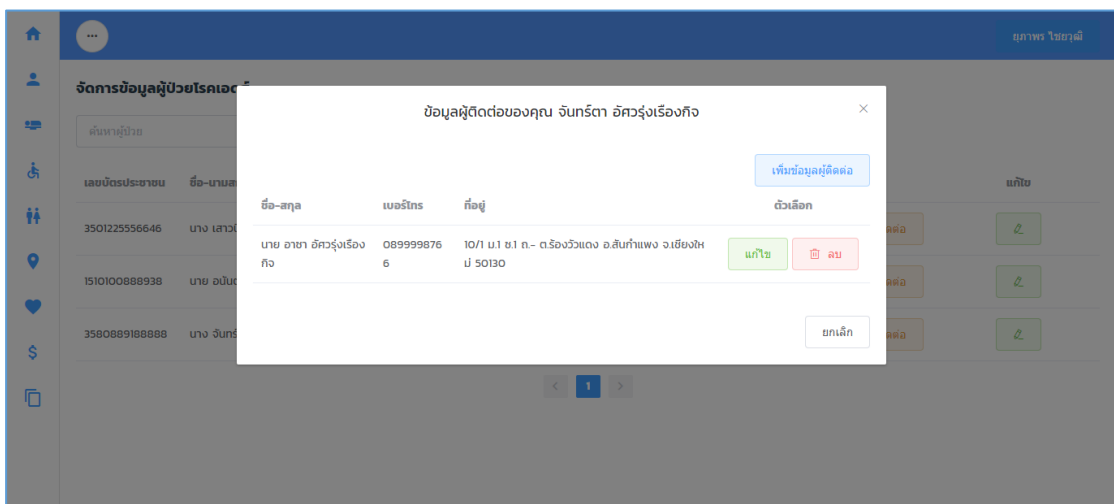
...

ยุภาพร ไชยวุฒิ

จัดการข้อมูลผู้ป่วยโรคเอดส์

ค้นหาผู้ป่วย

| เลขบัตรประชาชน | ชื่อ-นามสกุล | | แก้ไข |
|---|---|---|---|
| 3501225556646 | นาง เสาวนี | ติดต่อ | |
| 1510100888938 | นาย อนันต | ติดต่อ | |
| 3580889188888 | นาง จันทร์ | ติดต่อ | |

< 1 >

ข้อมูลผู้ติดต่อของคุณ จันทร์ตา อัศวรุ่งเรืองกิจ

×

เพิ่มข้อมูลผู้ติดต่อ

| ชื่อ-สกุล | เบอร์โทร | ที่อยู่ | ตัวเลือก |
|---|---|---|---|
| นาย อาชา อัศวรุ่งเรืองกิจ | 0899998766 | 10/1 ม.1 ซ.1 ถ.- ต.ร้องวัวแดง อ.สันกำแพง จ.เชียงใหม่ 50130 | แก้ไข ลบ |

ยกเลิก